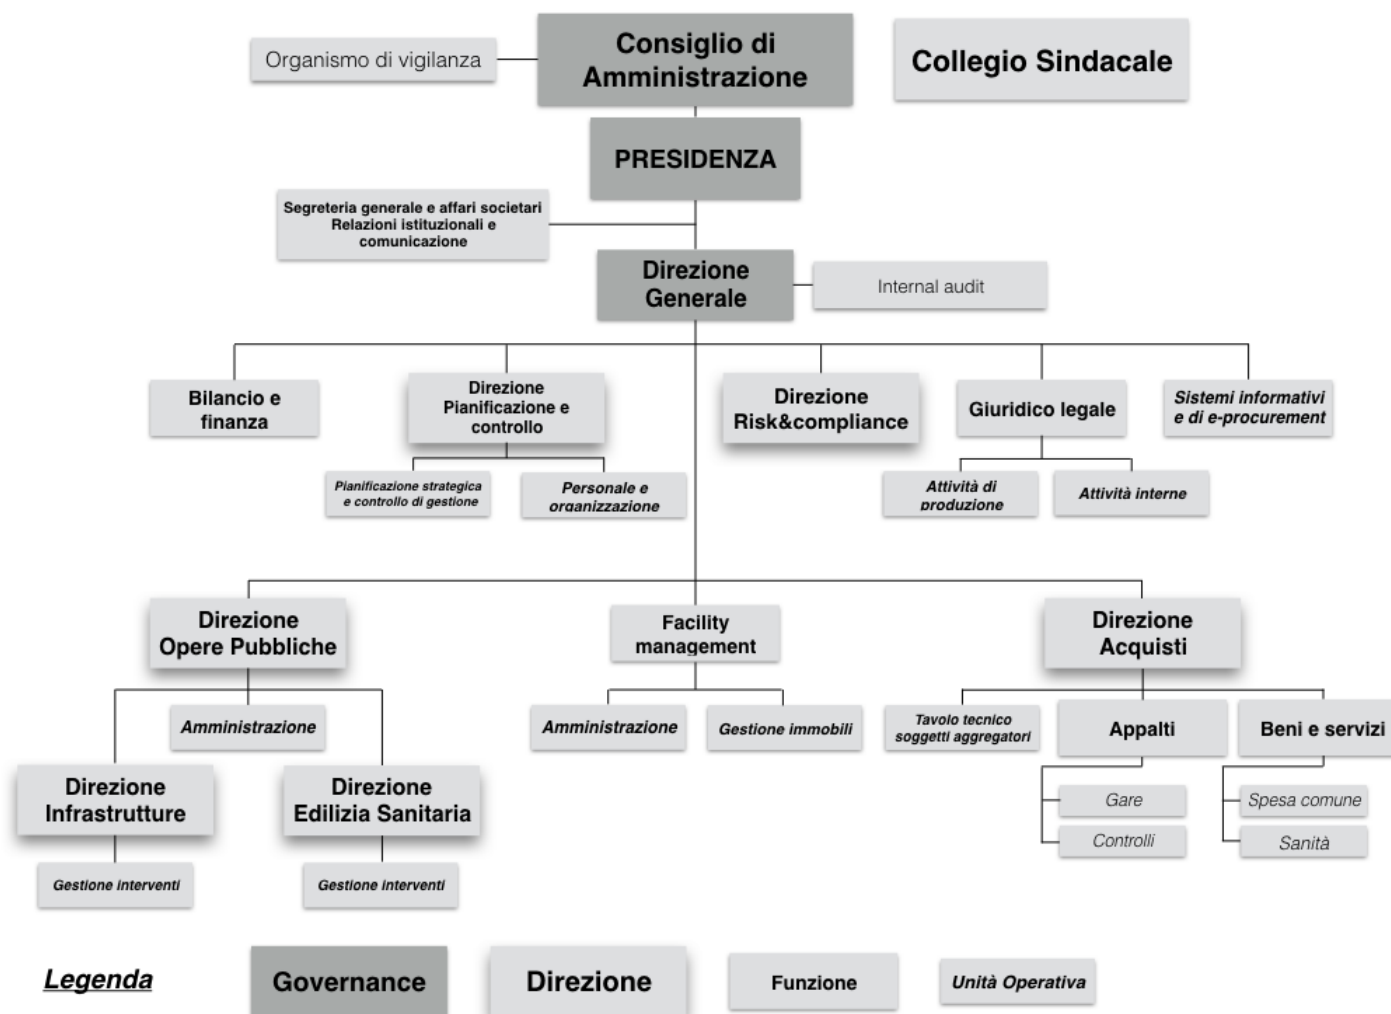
Organismo di vigilanza

Consiglio di Amministrazione

Collegio Sindacale

PRESIDENZA

Segreteria generale e affari societari
Relazioni istituzionali e comunicazione

Direzione Generale

Internal audit

Bilancio e finanza

Direzione Pianificazione e controllo

Pianificazione strategica e controllo di gestione

Personale e organizzazione

Direzione Risk&compliance

Giuridico legale

Attività di produzione

Attività interne

Sistemi informativi e di e-procurement

Direzione Opere Pubbliche

Amministrazione

Direzione Infrastrutture

Gestione interventi

Direzione Edilizia Sanitaria

Gestione interventi

Facility management

Amministrazione

Gestione immobili

Direzione Acquisti

Tavolo tecnico soggetti aggregatori

Appalti

Gare

Controlli

Beni e servizi

Spesa comune

Sanità

Legenda

Governance

Direzione

Funzione

Unità Operativa